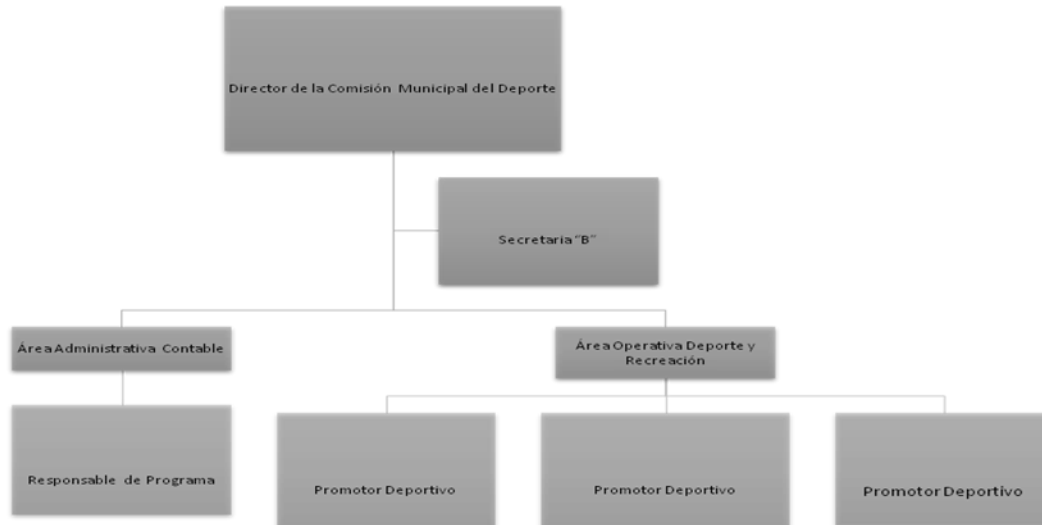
Director de la Comisión Municipal del Deporte

Secretaria "B"

Área Administrativa Contable

Área Operativa Deporte y Recreación

Responsable de Programa

Promotor Deportivo

Promotor Deportivo

Promotor Deportivo